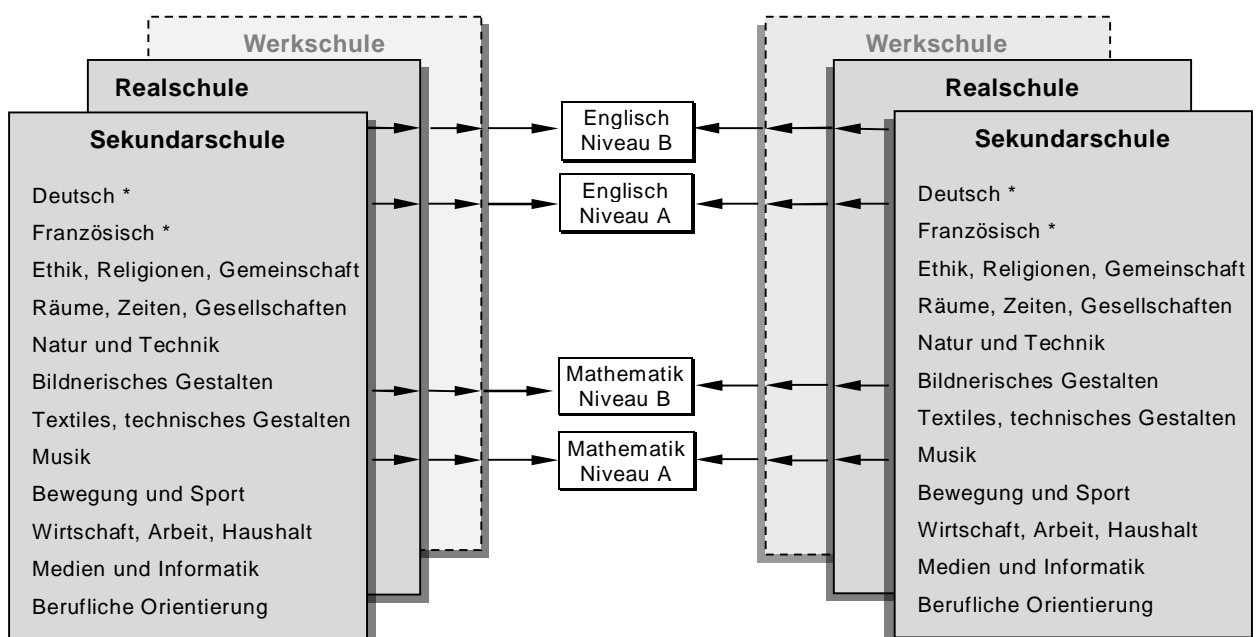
Werkschule

Realschule

Sekundarschule

Deutsch *
Französisch *
Ethik, Religionen, Gemeinschaft
Räume, Zeiten, Gesellschaften
Natur und Technik
Bildnerisches Gestalten
Textiles, technisches Gestalten
Musik
Bewegung und Sport
Wirtschaft, Arbeit, Haushalt
Medien und Informatik
Berufliche Orientierung

Englisch Niveau B

Englisch Niveau A

Mathematik Niveau B

Mathematik Niveau A

Werkschule

Realschule

Sekundarschule

Deutsch *
Französisch *
Ethik, Religionen, Gemeinschaft
Räume, Zeiten, Gesellschaften
Natur und Technik
Bildnerisches Gestalten
Textiles, technisches Gestalten
Musik
Bewegung und Sport
Wirtschaft, Arbeit, Haushalt
Medien und Informatik
Berufliche Orientierung